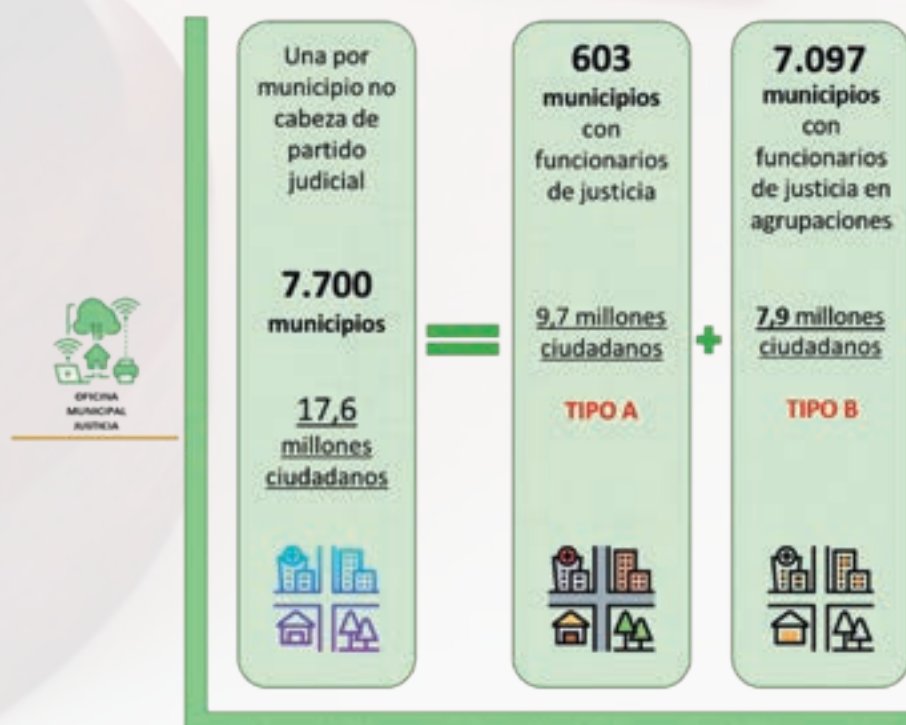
OFICINA MUNICIPAL JUSTICIA

Una por municipio no cabeza de partido judicial

7.700 municipios

17,6 millones ciudadanos

=

603 municipios con funcionarios de justicia

9,7 millones ciudadanos

TIPO A

+

7.097 municipios con funcionarios de justicia en agrupaciones

7,9 millones ciudadanos

TIPO B